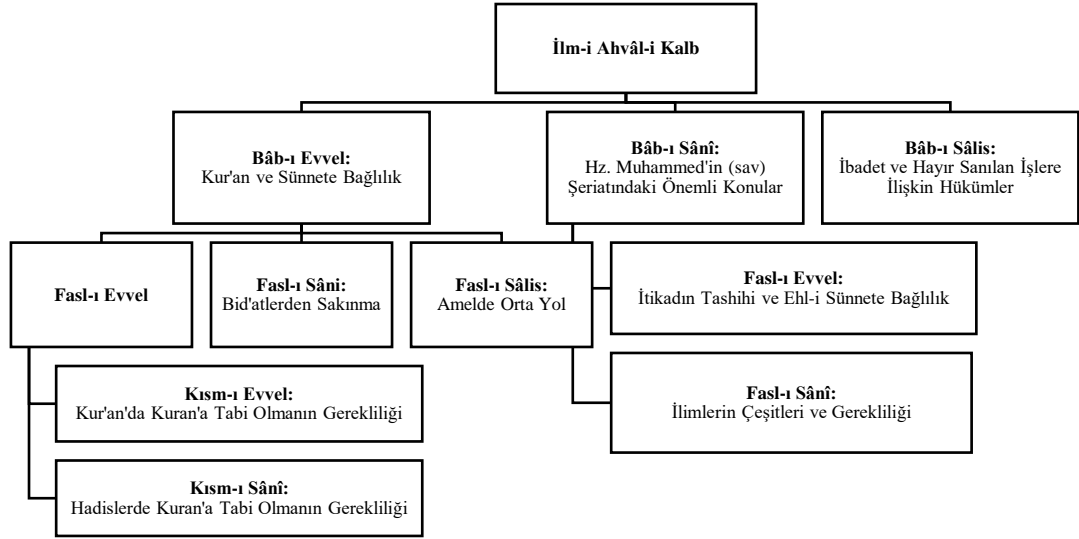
İlm-i Ahvâl-i Kalb

Bâb-ı Evvel:
Kur'an ve Sünnete Bağlılık

Bâb-ı Sânî:
Hz. Muhammed'in (sav) Şeriatındaki Önemli Konular

Bâb-ı Sâlis:
İbadet ve Hayır Sanılan İşlere İlişkin Hükümler

Fasl-ı Evvel

Fasl-ı Sâni:
Bid'atlerden Sakınma

Fasl-ı Sâlis:
Amelde Orta Yol

Fasl-ı Evvel:
İtikadın Tashihi ve Ehl-i Sünnete Bağlılık

Fasl-ı Sânî:
İlimlerin Çeşitleri ve Gerekliliği

Kısm-ı Evvel:
Kur'an'da Kuran'a Tabi Olmanın Gerekliliği

Kısm-ı Sânî:
Hadislerde Kuran'a Tabi Olmanın Gerekliliği